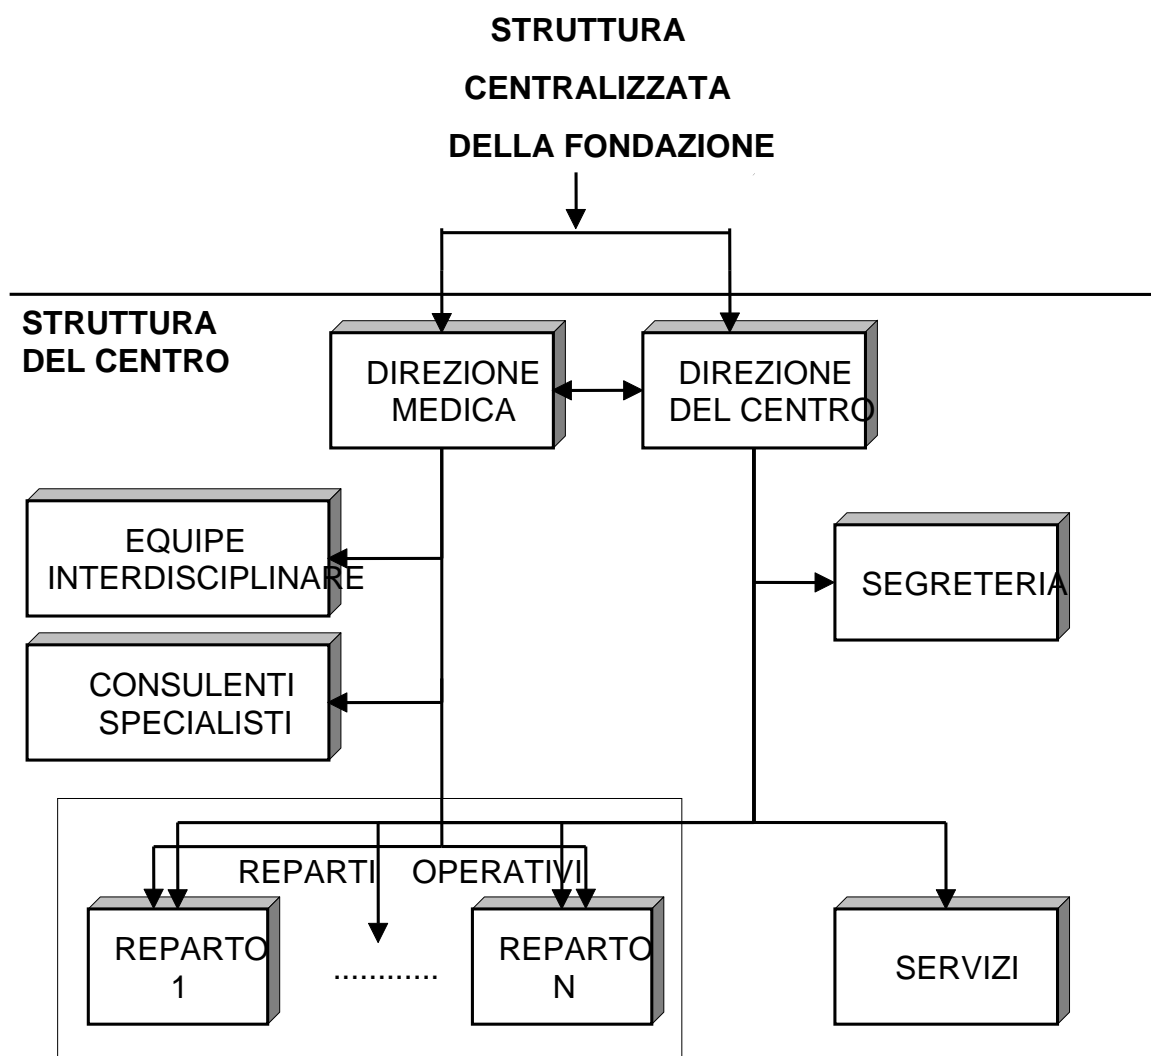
STRUTTURA
CENTRALIZZATA
DELLA FONDAZIONE

STRUTTURA DEL CENTRO

DIREZIONE MEDICA

DIREZIONE DEL CENTRO

EQUIPE INTERDISCIPLINARE

SEGRETERIA

CONSULENTI SPECIALISTI

REPARTI OPERATIVI

REPARTO 1

............

REPARTO N

SERVIZI